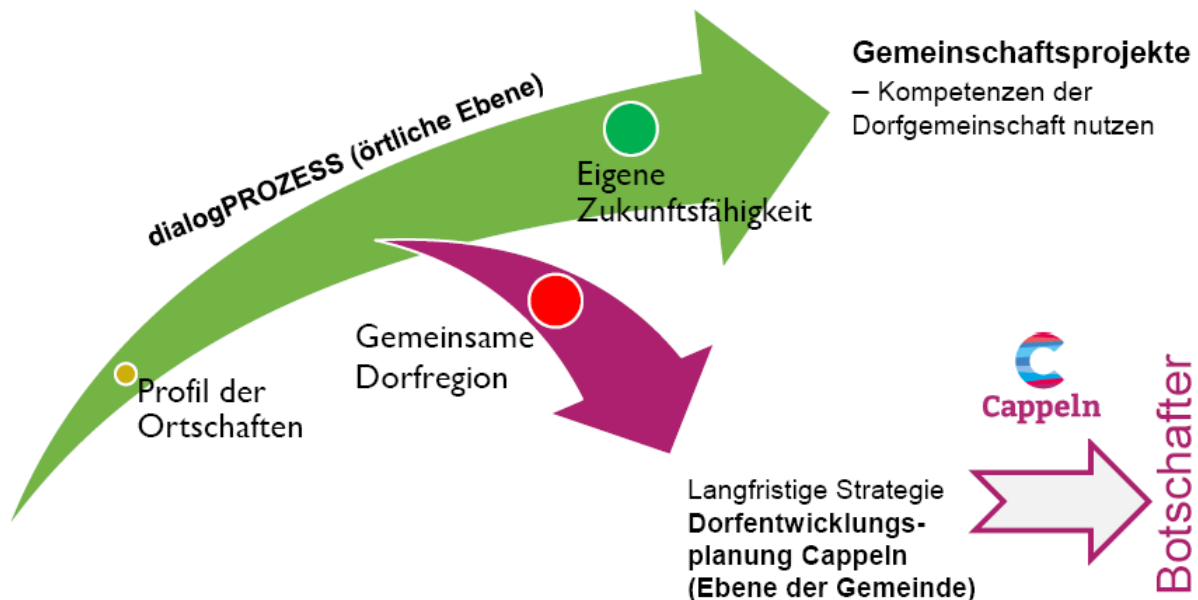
dialogPROZESS (örtliche Ebene)

Gemeinschaftsprojekte
– Kompetenzen der Dorfgemeinschaft nutzen

Eigene Zukunftsfähigkeit

Gemeinsame Dorfregion

Profil der Ortschaften

Cappeln

Langfristige Strategie
Dorfentwicklungsplanung Cappeln
(Ebene der Gemeinde)

Botschafter